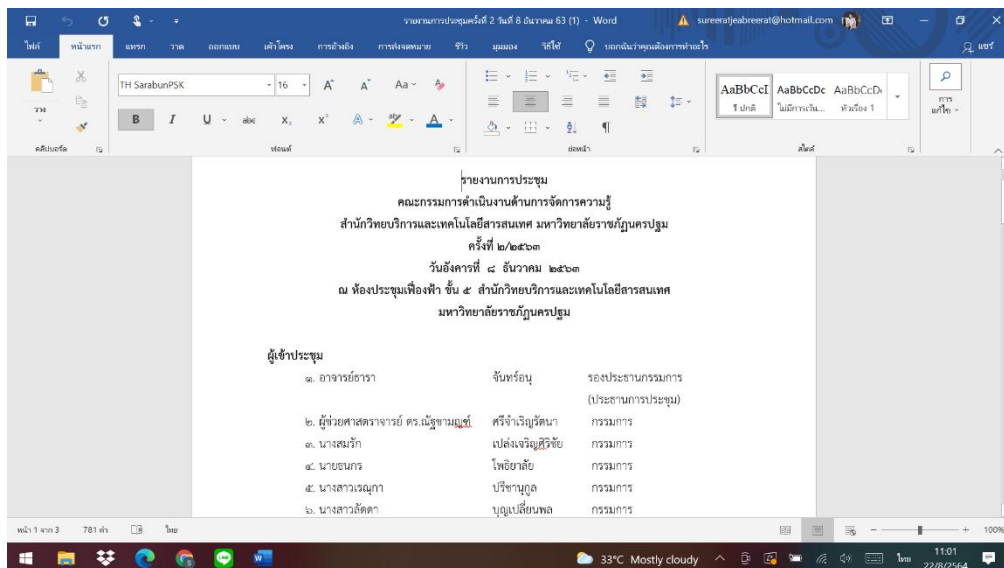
รายงานการประชุมครั้งที่ 2 วันที่ 8 ธันวาคม 63 (1) - Word
sureeratjeabreerat@hotmail.com

ไฟล์ หน้าแรก แทรก วาด ออกแบบ เค้าโครง การอ้างอิง การส่งจดหมาย รีวิว มุมมอง วิธีใช้ บอกฉันว่าคุณต้องการทำอะไร แชร์

วาง
TH SarabunPSK 16
AaBbCcI AaBbCcDc AaBbCcD
1 ปกติ ไม่มีการเว้น... หัวเรื่อง 1
การแก้ไข
คลิปบอร์ด ฟอนต์ ย่อหน้า สไตล์

รายงานการประชุม
คณะกรรมการดำเนินงานด้านการจัดการความรู้
สำนักวิทยบริการและเทคโนโลยีสารสนเทศ มหาวิทยาลัยราชภัฏนครปฐม
ครั้งที่ ๒/๒๕๖๓
วันอังคารที่ ๘ ธันวาคม ๒๕๖๓
ณ ห้องประชุมเฟื่องฟ้า ชั้น ๕ สำนักวิทยบริการและเทคโนโลยีสารสนเทศ
มหาวิทยาลัยราชภัฏนครปฐม

ผู้เข้าประชุม

| | | |
|---|---|---|
| ๑. อาจารย์ธารา | จันทร์อนุ | รองประธานกรรมการ (ประธานการประชุม) |
| ๒. ผู้ช่วยศาสตราจารย์ ดร.ณัฐชามญฑ์ | ศรีจำเริญรัตนา | กรรมการ |
| ๓. นางสมรัก | เปล่งเจริญศิริชัย | กรรมการ |
| ๔. นายธนกร | โพธิยาลัย | กรรมการ |
| ๕. นางสาวเรณุกา | ปรีชานุกูล | กรรมการ |
| ๖. นางสาวลัดดา | บุญเปลี่ยนพล | กรรมการ |

หน้า 1 จาก 3 781 คำ ไทย 100%
33°C Mostly cloudy ไทย 11:01 22/8/2564